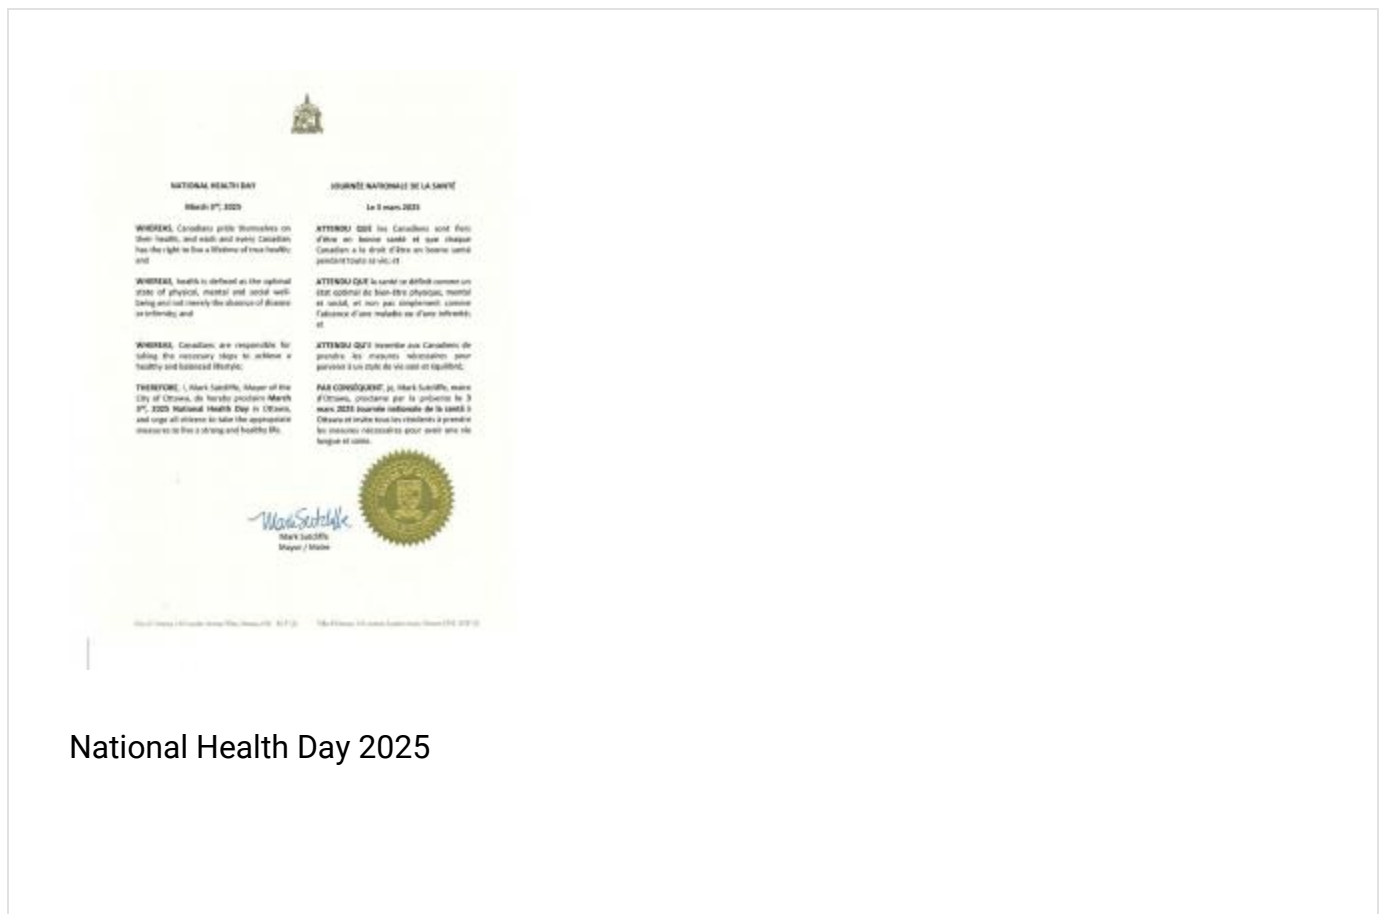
NATIONAL HEALTH DAY

March 3rd, 2025

WHEREAS, Canadians pride themselves on their health, and each and every Canadian has the right to live a lifetime of true health; and

WHEREAS, health is defined as the optimal state of physical, mental and social wellbeing and not merely the absence of disease or infirmity; and

WHEREAS, Canadians are responsible for taking the necessary steps to achieve a healthy and balanced lifestyle;

THEREFORE, I, Mark Sutcliffe, Mayor of the City of Ottawa, do hereby proclaim March 3rd, 2025 National Health Day in Ottawa, and urge all citizens to take the appropriate measures to live a strong and healthy life.

JOURNÉE NATIONALE DE LA SANTÉ

Le 3 mars 2025

ATTENDU QUE les Canadiens sont fiers d'être en bonne santé et que chaque Canadien a le droit d'être en bonne santé pendant toute sa vie; et

ATTENDU QUE la santé se définit comme un état optimal de bien-être physique, mental et social, et non pas simplement comme l'absence d'une maladie ou d'une infirmité; et

ATTENDU QU'il incombe aux Canadiens de prendre les mesures nécessaires pour parvenir à un style de vie sain et équilibré;

PAR CONSÉQUENT, je, Mark Sutcliffe, maire d'Ottawa, proclame par la présente le 3 mars 2025 Journée nationale de la santé à Ottawa et invite tous les résidents à prendre les mesures nécessaires pour avoir une vie longue et saine.

Mark Sutcliffe
Mark Sutcliffe
Mayor / Maire

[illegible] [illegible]

National Health Day 2025